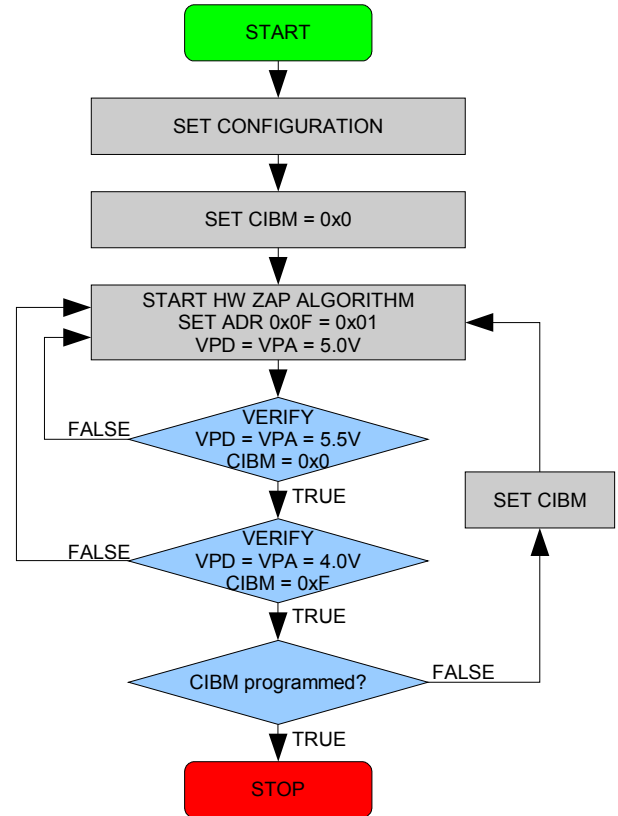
START

SET CONFIGURATION

SET CIBM = 0x0

START HW ZAP ALGORITHM
SET ADR 0x0F = 0x01
VPD = VPA = 5.0V

FALSE

VERIFY
VPD = VPA = 5.5V
CIBM = 0x0

TRUE

SET CIBM

FALSE

VERIFY
VPD = VPA = 4.0V
CIBM = 0xF

TRUE

CIBM programmed?

FALSE

TRUE

STOP